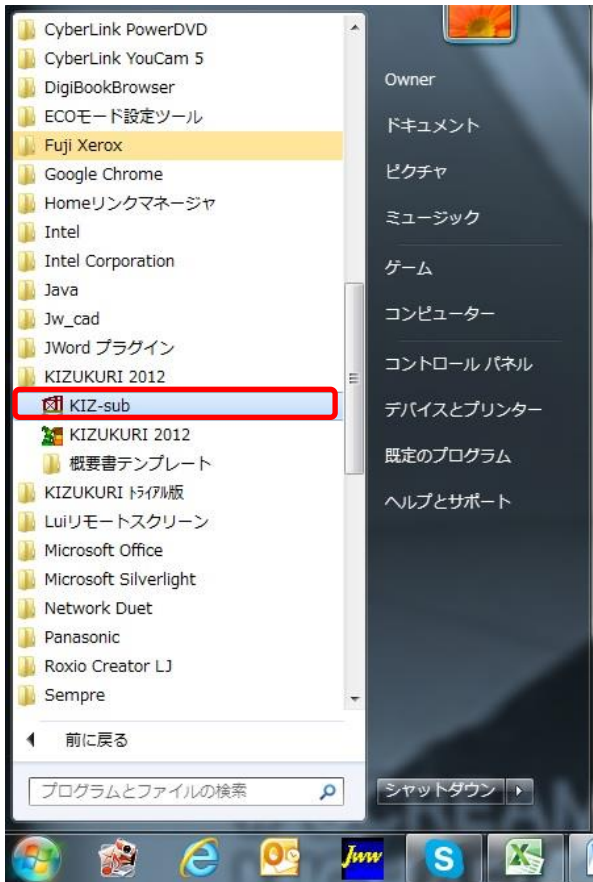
CyberLink PowerDVD
CyberLink YouCam 5
DigiBookBrowser
ECOモード設定ツール
Fuji Xerox
Google Chrome
Homeリンクマネージャ
Intel
Intel Corporation
Java
Jw_cad
JWord プラグイン
KIZUKURI 2012
KIZ-sub
KIZUKURI 2012
概要書テンプレート
KIZUKURI ﾄﾗｲｱﾙ版
Luiリモートスクリーン
Microsoft Office
Microsoft Silverlight
Network Duet
Panasonic
Roxio Creator LJ
Sempre

前に戻る

プログラムとファイルの検索

Owner
ドキュメント
ピクチャ
ミュージック
ゲーム
コンピューター
コントロール パネル
デバイスとプリンター
既定のプログラム
ヘルプとサポート

シャットダウン

Jww